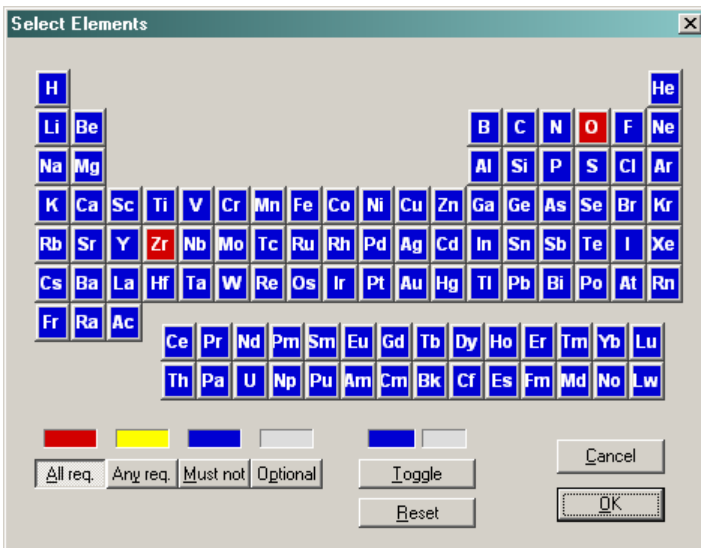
Select Elements

H He
Li Be B C N O F Ne
Na Mg Al Si P S Cl Ar
K Ca Sc Ti V Cr Mn Fe Co Ni Cu Zn Ga Ge As Se Br Kr
Rb Sr Y Zr Nb Mo Tc Ru Rh Pd Ag Cd In Sn Sb Te I Xe
Cs Ba La Hf Ta W Re Os Ir Pt Au Hg Tl Pb Bi Po At Rn
Fr Ra Ac
Ce Pr Nd Pm Sm Eu Gd Tb Dy Ho Er Tm Yb Lu
Th Pa U Np Pu Am Cm Bk Cf Es Fm Md No Lw

All req. Any req. Must not Optional
Toggle
Reset
Cancel
OK